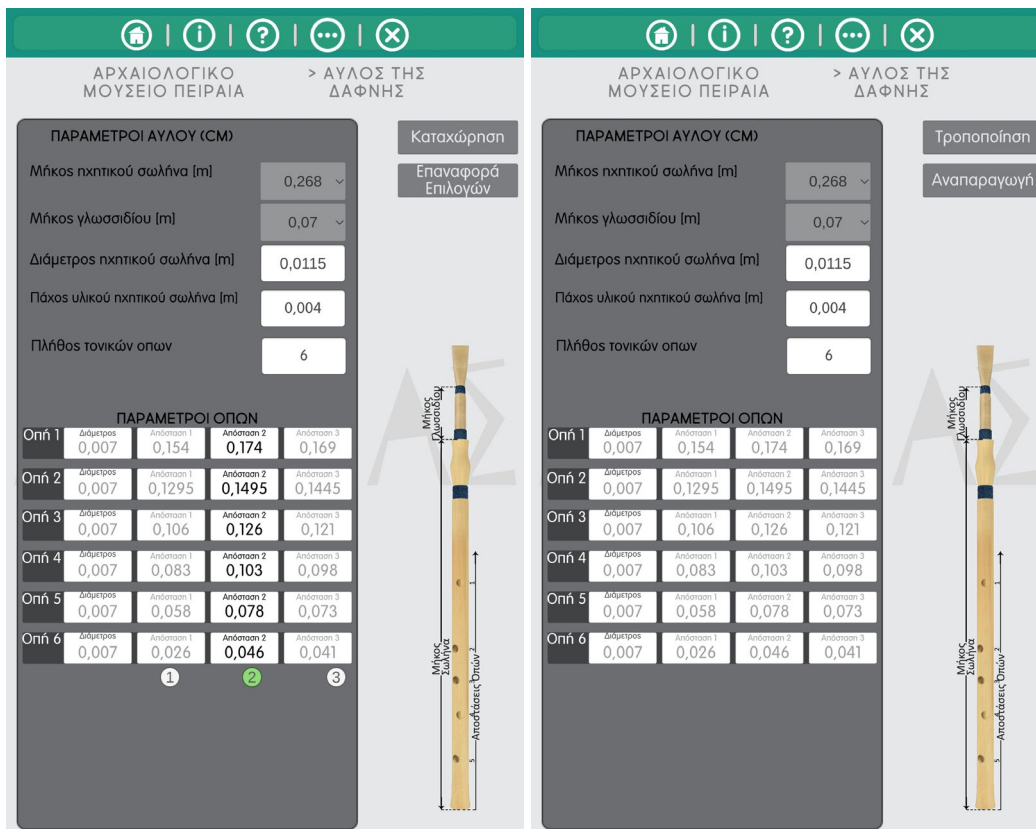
ΑΡΧΑΙΟΛΟΓΙΚΟ ΜΟΥΣΕΙΟ ΠΕΙΡΑΙΑ

> ΑΥΛΟΣ ΤΗΣ ΔΑΦΝΗΣ

ΠΑΡΑΜΕΤΡΟΙ ΑΥΛΟΥ (CM)

Καταχώρηση

Επαναφορά Επιλογών

Μήκος ηχητικού σωλήνα [m] 0,268

Μήκος γλωσσιδίου [m] 0,07

Διάμετρος ηχητικού σωλήνα [m] 0,0115

Πάχος υλικού ηχητικού σωλήνα [m] 0,004

Πλήθος τονικών οπων 6

ΠΑΡΑΜΕΤΡΟΙ ΟΠΩΝ

| | Διάμετρος | Απόσταση 1 | Απόσταση 2 | Απόσταση 3 |
|---|---|---|---|---|
| Οπή 1 | 0,007 | 0,154 | 0,174 | 0,169 |
| Οπή 2 | 0,007 | 0,1295 | 0,1495 | 0,1445 |
| Οπή 3 | 0,007 | 0,106 | 0,126 | 0,121 |
| Οπή 4 | 0,007 | 0,083 | 0,103 | 0,098 |
| Οπή 5 | 0,007 | 0,058 | 0,078 | 0,073 |
| Οπή 6 | 0,007 | 0,026 | 0,046 | 0,041 |

1 2 3

Μήκος Γλωσσιδίου

Μήκος Σωλήνα

Αποστάσεις Οπών

1 2 3 4 5

ΑΡΧΑΙΟΛΟΓΙΚΟ ΜΟΥΣΕΙΟ ΠΕΙΡΑΙΑ

> ΑΥΛΟΣ ΤΗΣ ΔΑΦΝΗΣ

ΠΑΡΑΜΕΤΡΟΙ ΑΥΛΟΥ (CM)

Τροποποίηση

Αναπαραγωγή

Μήκος ηχητικού σωλήνα [m] 0,268

Μήκος γλωσσιδίου [m] 0,07

Διάμετρος ηχητικού σωλήνα [m] 0,0115

Πάχος υλικού ηχητικού σωλήνα [m] 0,004

Πλήθος τονικών οπων 6

ΠΑΡΑΜΕΤΡΟΙ ΟΠΩΝ

| | Διάμετρος | Απόσταση 1 | Απόσταση 2 | Απόσταση 3 |
|---|---|---|---|---|
| Οπή 1 | 0,007 | 0,154 | 0,174 | 0,169 |
| Οπή 2 | 0,007 | 0,1295 | 0,1495 | 0,1445 |
| Οπή 3 | 0,007 | 0,106 | 0,126 | 0,121 |
| Οπή 4 | 0,007 | 0,083 | 0,103 | 0,098 |
| Οπή 5 | 0,007 | 0,058 | 0,078 | 0,073 |
| Οπή 6 | 0,007 | 0,026 | 0,046 | 0,041 |

Μήκος Γλωσσιδίου

Μήκος Σωλήνα

Αποστάσεις Οπών

1 2 3 4 5